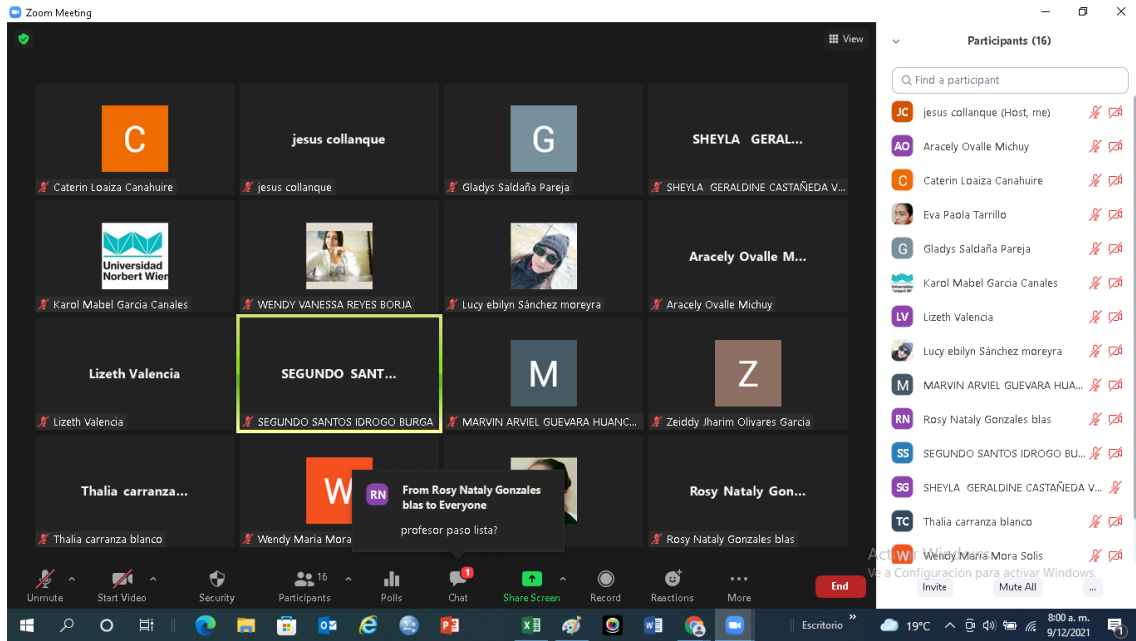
Zoom Meeting

View

C
Caterin Loaiza Canahuire

jesus collanque
jesus collanque

G
Gladys Saldaña Pareja

SHEYLA GERAL...
SHEYLA GERALDINE CASTAÑEDA V...

Universidad Norbert Wiener
Karol Mabel Garcia Canales

WENDY VANESSA REYES BORJA

Lucy ebilyn Sánchez moreyra

Aracely Ovalle M...
Aracely Ovalle Michuy

Lizeth Valencia
Lizeth Valencia

SEGUNDO SANT...
SEGUNDO SANTOS IDROGO BURGA

M
MARVIN ARVIEL GUEVARA HUANC...

Z
Zeiddy Jharim Olivares Garcia

Thalia carranza...
Thalia carranza blanco

W
Wendy Maria Mora

RN From Rosy Nataly Gonzales blas to Everyone
profesor paso lista?

Rosy Nataly Gon...
Rosy Nataly Gonzales blas

Unmute Start Video Security Participants 16 Polls Chat 1 Share Screen Record Reactions More End

Participants (16)

Find a participant

JC jesus collanque (Host, me)
AO Aracely Ovalle Michuy
C Caterin Loaiza Canahuire
Eva Paola Tarrillo
G Gladys Saldaña Pareja
Karol Mabel Garcia Canales
LV Lizeth Valencia
Lucy ebilyn Sánchez moreyra
M MARVIN ARVIEL GUEVARA HUA...
RN Rosy Nataly Gonzales blas
SS SEGUNDO SANTOS IDROGO BU...
SG SHEYLA GERALDINE CASTAÑEDA V...
TC Thalia carranza blanco
W Wendy Maria Mora Solis

Activar Windows
Ve a Configuración para activar Windows.

Invite Mute All ...

Escritorio 19°C 8:00 a. m. 9/12/2021